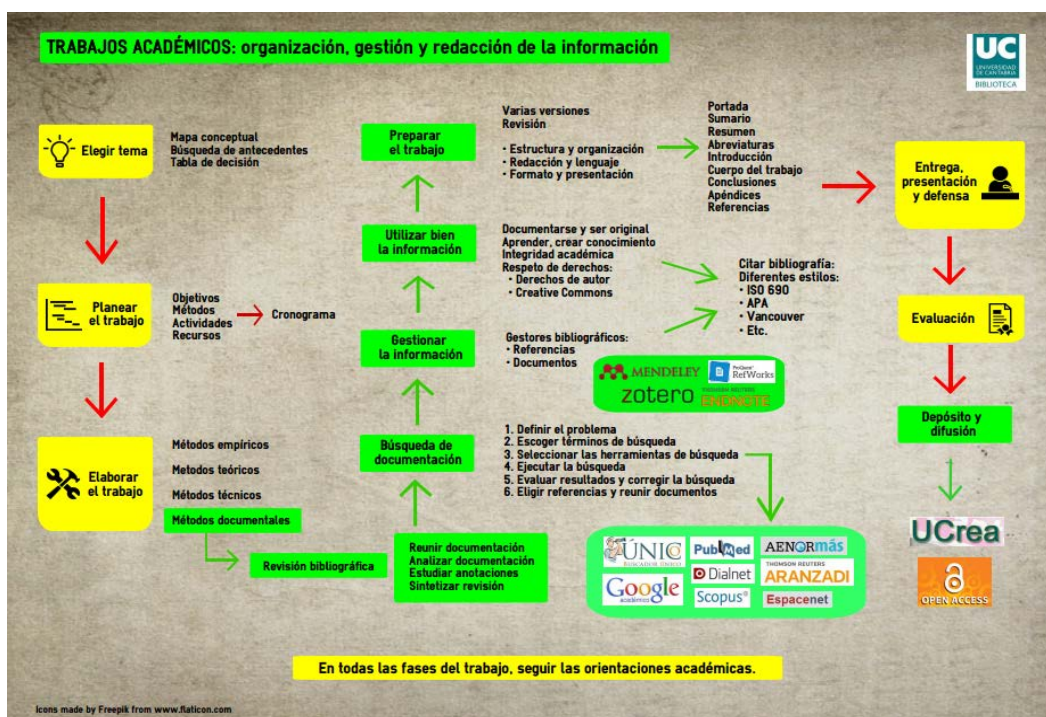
TRABAJOS ACADÉMICOS: organización, gestión y redacción de la información

UC UNIVERSIDAD DE CANTABRIA BIBLIOTECA

Elegir tema

Mapa conceptual
Búsqueda de antecedentes
Tabla de decisión

Planear el trabajo

Objetivos
Métodos
Actividades
Recursos

Cronograma

Elaborar el trabajo

Métodos empíricos
Metodos teóricos
Métodos técnicos
Métodos documentales

Revisión bibliográfica

Reunir documentación
Analizar documentación
Estudiar anotaciones
Sintetizar revisión

Búsqueda de documentación

Gestionar la información

Utilizar bien la información

Preparar el trabajo

Varias versiones
Revisión

· Estructura y organización
· Redacción y lenguaje
· Formato y presentación

Portada
Sumario
Resumen
Abreviaturas
Introducción
Cuerpo del trabajo
Conclusiones
Apéndices
Referencias

Documentarse y ser original
Aprender, crear conocimiento
Integridad académica
Respeto de derechos:
· Derechos de autor
· Creative Commons

Citar bibliografía:
Diferentes estilos:
· ISO 690
· APA
· Vancouver
· Etc.

Gestores bibliográficos:
· Referencias
· Documentos

MENDELEY ProQuest RefWorks zotero THOMSON REUTERS ENDNOTE

1. Definir el problema
2. Escoger términos de búsqueda
3. Seleccionar las herramientas de búsqueda
4. Ejecutar la búsqueda
5. Evaluar resultados y corregir la búsqueda
6. Eligir referencias y reunir documentos

ÚNICO BUSCADOR ÚNICO PubMed AENORmás Google académico Dialnet THOMSON REUTERS ARANZADI Scopus Espacenet

Entrega, presentación y defensa

Evaluación

Depósito y difusión

UCrea

OPEN ACCESS

En todas las fases del trabajo, seguir las orientaciones académicas.

Icons made by Freepik from www.flaticon.com